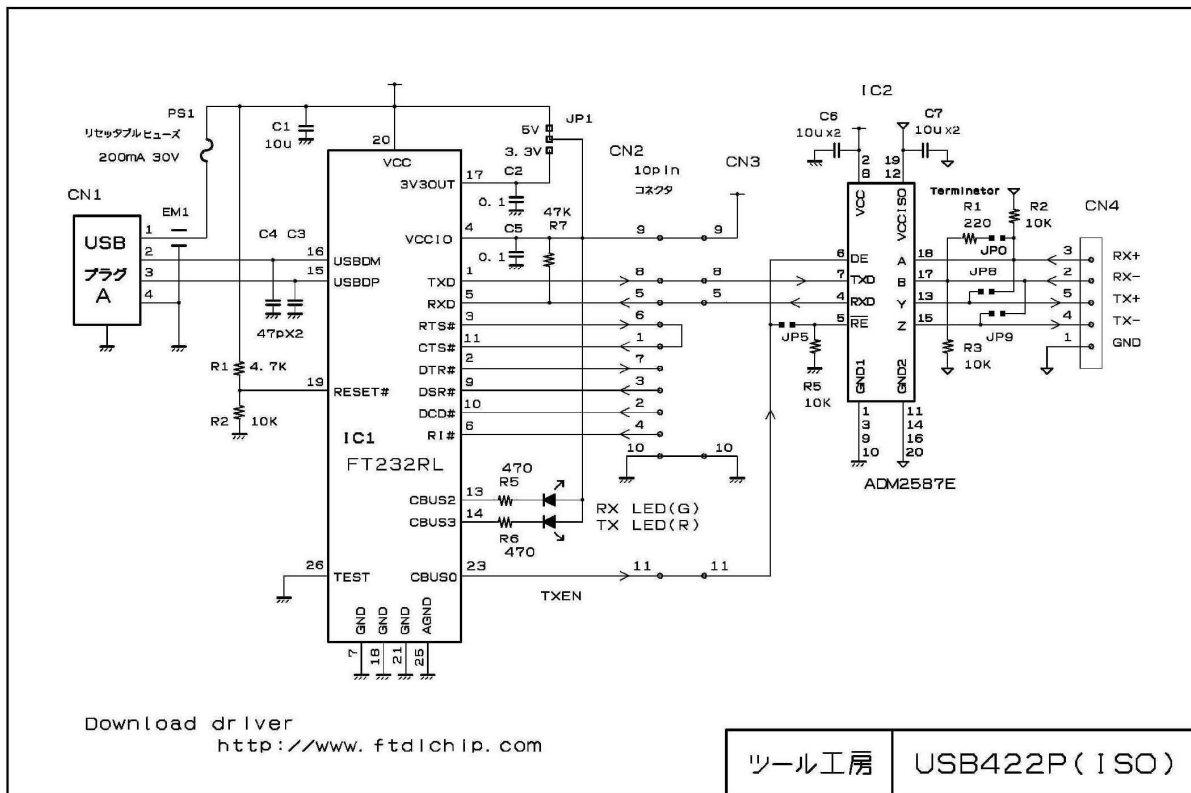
PS1
リセッタブルヒューズ
200mA 30V

CN1
USB
プラグ
A
1
2
3
4

EM1

C1
10u

20
VCC

JP1
5V
3.3V

CN2
10pin
コネクタ

CN3

IC2
C6
10u x2
C7
10u x2

C4 C3
16 USBDM
15 USBDP
47pX2

17 3V3OUT
C2
0.1
4 VCCIO
C5
0.1
47K
R7

9 9
TXD 1
RXD 5
8 8
5 5
RTS# 3
CTS# 11
DTR# 2
DSR# 9
DCD# 10
RI# 6
6
1
7
3
2
4
10 10

R1 4.7K
19 RESET#
R2 10K

IC1
FT232RL

470
R5
CBUS2 13
CBUS3 14
R6
470
RX LED(G)
TX LED(R)

26 TEST
CBUS0 23
11 11
TXEN

GND GND GND AGND
7 18 21 25

2 8
19 12
VCC
VCCISO
6 DE
7 TXD
4 RXD
5 $\overline{RE}$
JP5
R5
10K
GND1
GND2
1 3 9 10
11 14 16 20
ADM2587E

Terminator
R1
220
R2
10K
JP0
A 18
B 17
Y 13
Z 15
JP8
JP9
R3
10K

CN4
3 RX+
2 RX-
5 TX+
4 TX-
1 GND

Download driver
http://www.ftdichip.com

ツール工房
USB422P(ISO)